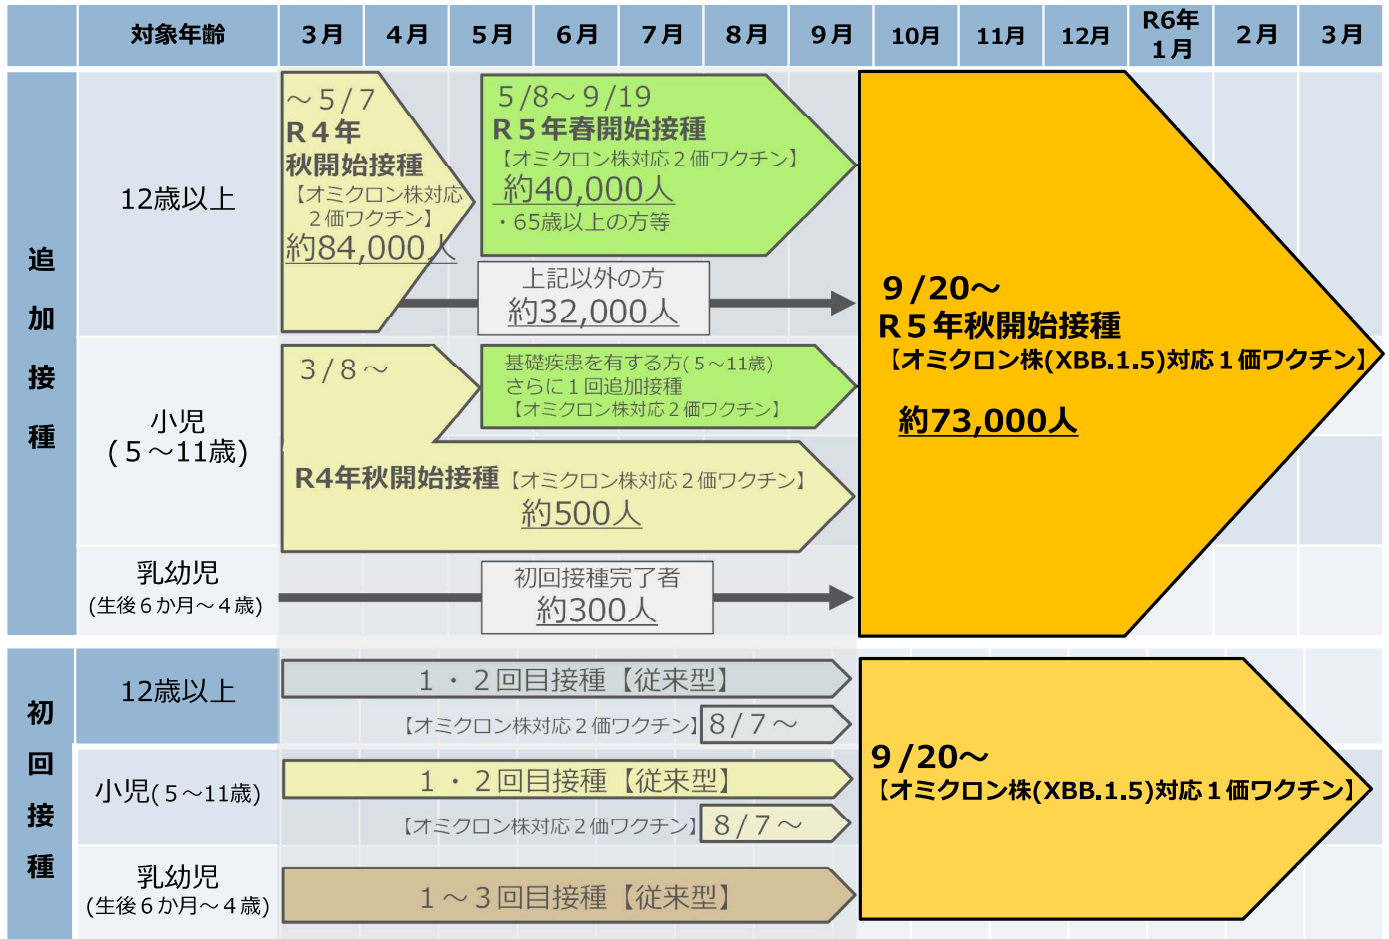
| 対象年齢 | 3月 | 4月 | 5月 | 6月 | 7月 | 8月 | 9月 | 10月 | 11月 | 12月 | R6年 1月 | 2月 | 3月 |
|---|---|---|---|---|---|---|---|---|---|---|---|---|---|

追加接種

12歳以上

～5/7
R4年
秋開始接種
【オミクロン株対応2価ワクチン】
約84,000人

5/8～9/19
R5年春開始接種
【オミクロン株対応2価ワクチン】
約40,000人
・65歳以上の方等

上記以外の方
約32,000人

小児
(5～11歳)

3/8～

基礎疾患を有する方(5～11歳)
さらに1回追加接種
【オミクロン株対応2価ワクチン】

R4年秋開始接種【オミクロン株対応2価ワクチン】
約500人

乳幼児
(生後6か月～4歳)

初回接種完了者
約300人

9/20～
R5年秋開始接種
【オミクロン株(XBB.1.5)対応1価ワクチン】
約73,000人

初回接種

12歳以上

1・2回目接種【従来型】
【オミクロン株対応2価ワクチン】8/7～

小児(5～11歳)

1・2回目接種【従来型】
【オミクロン株対応2価ワクチン】8/7～

乳幼児
(生後6か月～4歳)

1～3回目接種【従来型】

9/20～
【オミクロン株(XBB.1.5)対応1価ワクチン】